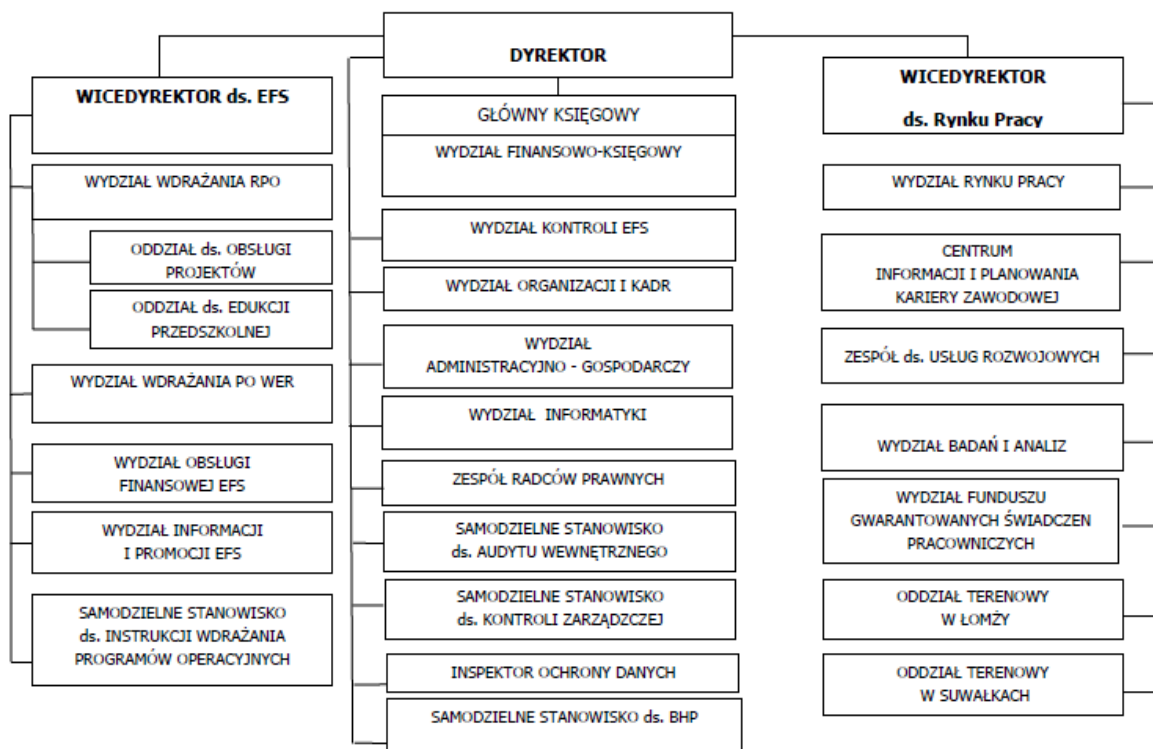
DYREKTOR

WICEDYREKTOR ds. EFS

WYDZIAŁ WDRAŻANIA RPO

ODDZIAŁ ds. OBSŁUGI PROJEKTÓW

ODDZIAŁ ds. EDUKCJI PRZEDSZKOLNEJ

WYDZIAŁ WDRAŻANIA PO WER

WYDZIAŁ OBSŁUGI FINANSOWEJ EFS

WYDZIAŁ INFORMACJI I PROMOCJI EFS

SAMODZIELNE STANOWISKO ds. INSTRUKCJI WDRAŻANIA PROGRAMÓW OPERACYJNYCH

GŁÓWNY KSIĘGOWY

WYDZIAŁ FINANSOWO-KSIĘGOWY

WYDZIAŁ KONTROLI EFS

WYDZIAŁ ORGANIZACJI I KADR

WYDZIAŁ ADMINISTRACYJNO - GOSPODARCZY

WYDZIAŁ INFORMATYKI

ZESPÓŁ RADCÓW PRAWNYCH

SAMODZIELNE STANOWISKO ds. AUDYTU WEWNĘTRZNEGO

SAMODZIELNE STANOWISKO ds. KONTROLI ZARZĄDCZEJ

INSPEKTOR OCHRONY DANYCH

SAMODZIELNE STANOWISKO ds. BHP

WICEDYREKTOR ds. Rynku Pracy

WYDZIAŁ RYNKU PRACY

CENTRUM INFORMACJI I PLANOWANIA KARIERY ZAWODOWEJ

ZESPÓŁ ds. USŁUG ROZWOJOWYCH

WYDZIAŁ BADAŃ I ANALIZ

WYDZIAŁ FUNDUSZU GWARANTOWANYCH ŚWIADCZEN PRACOWNICZYCH

ODDZIAŁ TERENOWY W ŁOMŻY

ODDZIAŁ TERENOWY W SUWAŁKACH